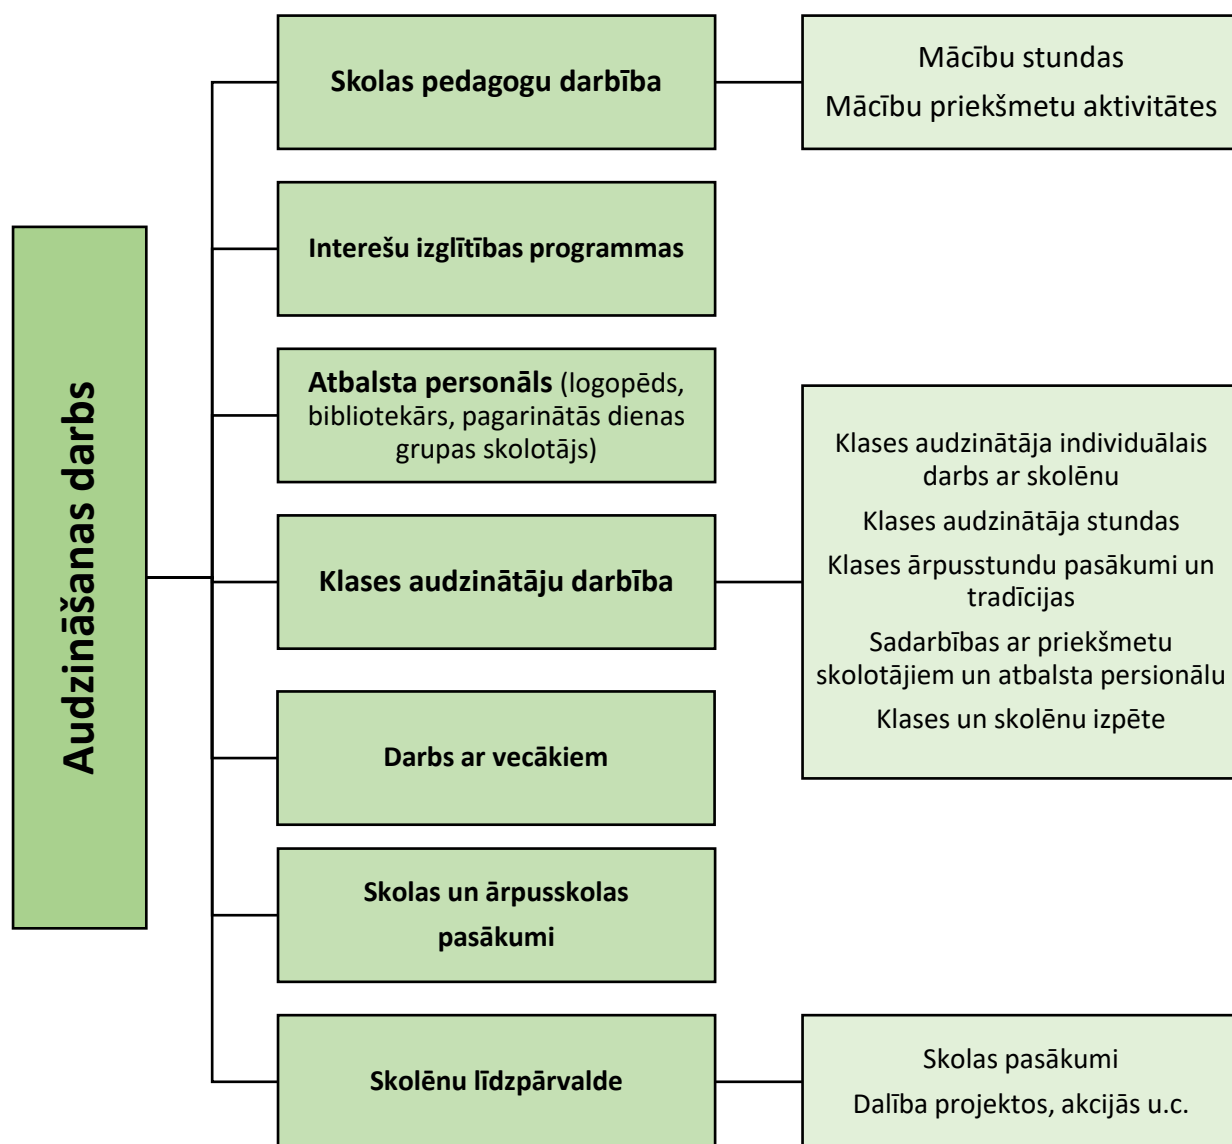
Audzināšanas darbs

Skolas pedagogu darbība

Mācību stundas
Mācību priekšmetu aktivitātes

Interešu izglītības programmas

Atbalsta personāls (logopēds, bibliotekārs, pagarinātās dienas grupas skolotājs)

Klases audzinātāju darbība

Klases audzinātāja individuālais darbs ar skolēnu
Klases audzinātāja stundas
Klases ārpusstundu pasākumi un tradīcijas
Sadarbības ar priekšmetu skolotājiem un atbalsta persionālu
Klases un skolēnu izpēte

Darbs ar vecākiem

Skolas un ārpusskolas pasākumi

Skolēnu līdzpārvalde

Skolas pasākumi
Dalība projektos, akcijās u.c.